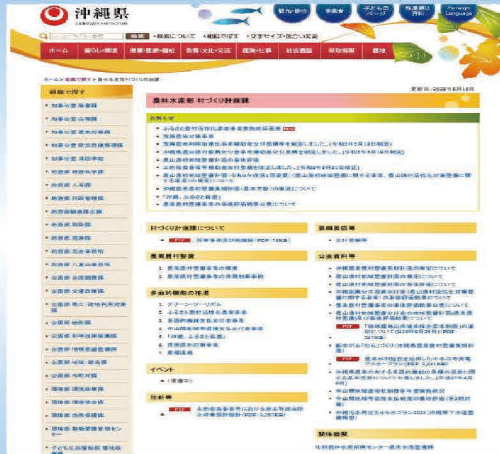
沖縄県
OKINAWA PREFECTURE

県庁案内 | 事業者 | 子ども・教育 | 県民・暮らし | Foreign Language

サイト内検索 | 県庁について | 組織から探す | 文字サイズ・色合いの変更

ホーム | 暮らし・環境 | 健康・医療・福祉 | 教育・文化・交流 | 産業・仕事 | 社会基盤 | 県政情報 | 防災

ホーム > 組織から探す > 農林水産部 > 村づくり計画課

組織から探す

農林水産部 村づくり計画課

更新日：2023年8月18日

お知らせ

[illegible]

村づくり推進について

計画事業・制度について

県営土地改良事業

多面的機能の保全

イベント

業務委託

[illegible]

関係事業

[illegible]